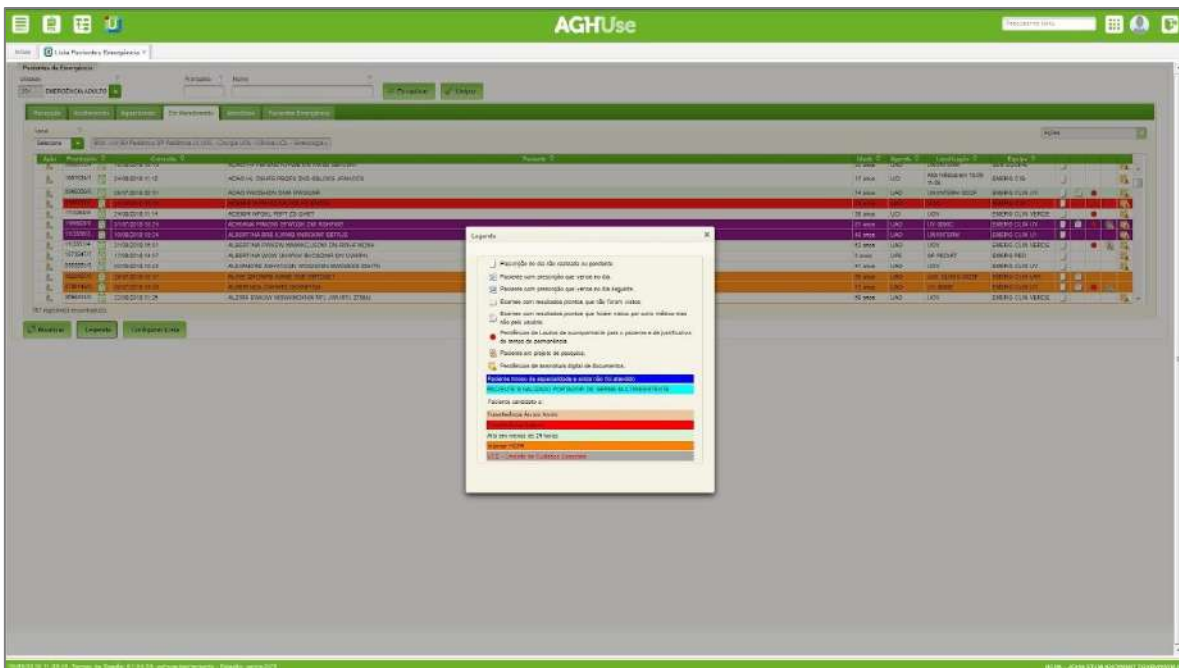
AGHUse

Início | Lista Pacientes Emergência

Pacientes da Emergência

Unidade | Prontuário | Nome

EMERGÊNCIA ADULTO

Pesquisar | Limpar

Recepção | Acolhimento | Aguardando | Em Atendimento | Altas | Pacientes Emergência

Legenda

Prescrição do dia não apontada ao paciente.

Paciente sem prescrição que vence no dia.

Paciente com prescrição que vence no dia seguinte.

Exames com resultados prontos que não foram vistos.

Exames com resultados prontos que foram vistos por outro médico mas não pelo usuário.

Pendências de Laudos de acompanhante para o paciente e de justificativa de tempo de permanência.

Paciente em projeto de pesquisa.

Pendências de assinatura digital de documentos.

Paciente tomou de equipamento e ainda não foi atendido

Paciente candidato a:

Transferência Ar ou Anexo

Alta em menos de 24 horas

Transfer HCPA

UCC - Unidade de Cuidados Coronariano

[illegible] registros encontrados

Visualizar | Legenda | Configurar Lista